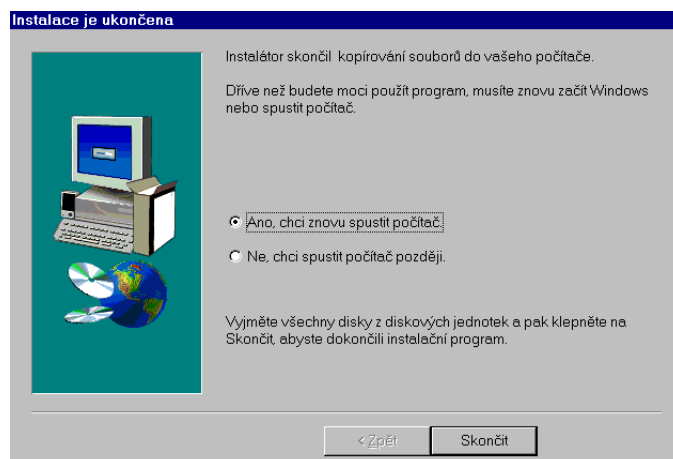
Instalace je ukončena

Instalátor skončil kopírování souborů do vašeho počítače.

Dříve než budete moci použít program, musíte znovu začít Windows nebo spustit počítač.

Ano, chci znovu spustit počítač.

Ne, chci spustit počítač později.

Vyjměte všechny disky z diskových jednotek a pak klepněte na Skončit, abyste dokončili instalační program.

< Zpět

Skončit